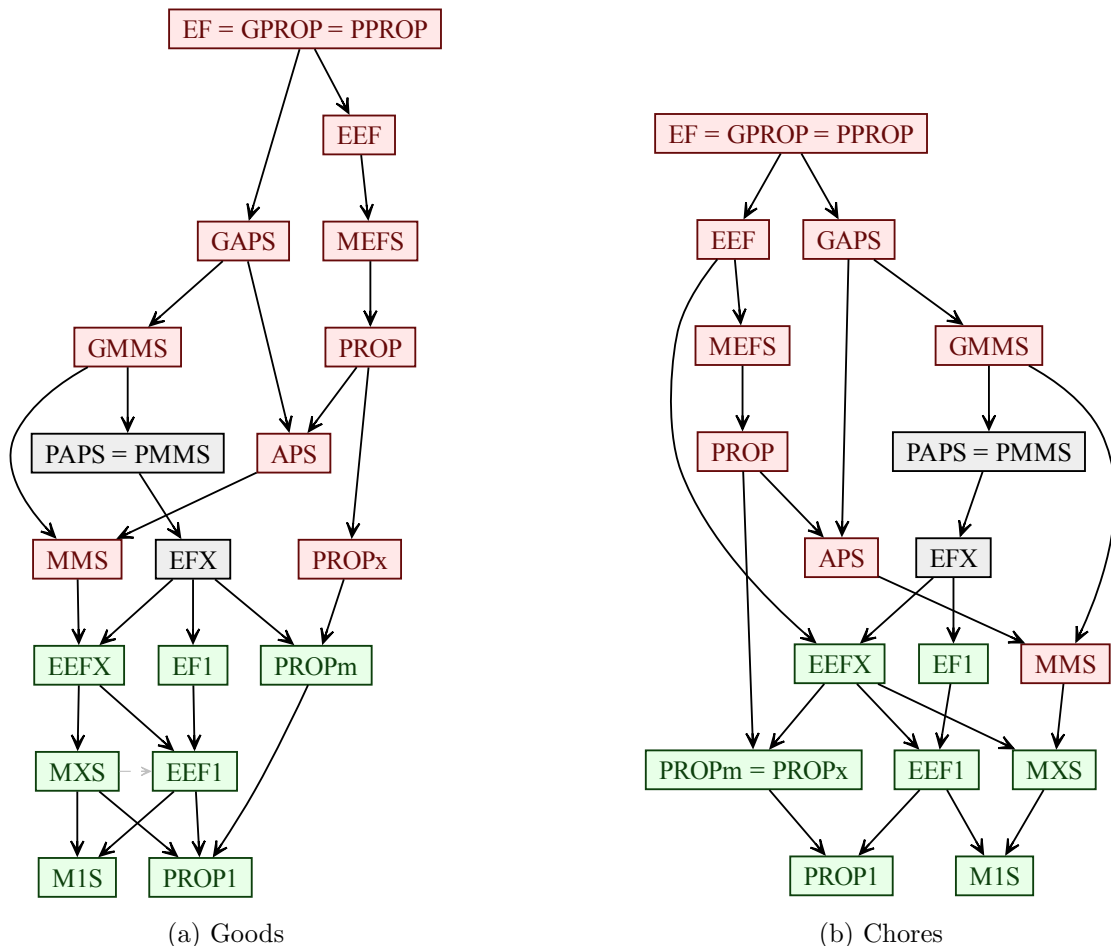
EF = GPROP = PPROP

EEF

GAPS

MEFS

GMMS

PROP

PAPS = PMMS

APS

MMS

EFX

PROPx

EEFX

EF1

PROPm

MXS

EEF1

M1S

PROP1

(a) Goods

EF = GPROP = PPROP

EEF

GAPS

MEFS

GMMS

PROP

PAPS = PMMS

APS

EFX

EEFX

EF1

MMS

PROPm = PROPx

EEF1

MXS

PROP1

M1S

(b) Chores